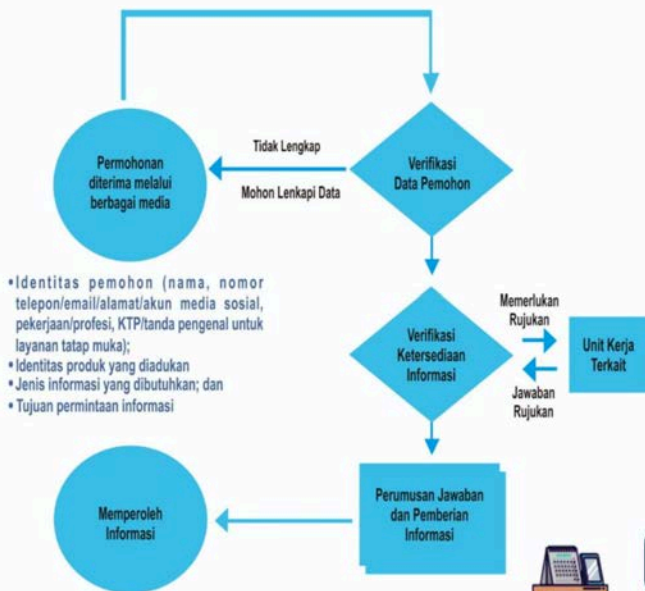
Permohonan diterima melalui berbagai media

Tidak Lengkap

Mohon Lenkapi Data

Verifikasi Data Pemohon

•Identitas pemohon (nama, nomor telepon/email/alamat/akun media sosial, pekerjaan/profesi, KTP/tanda pengenal untuk layanan tatap muka);
•Identitas produk yang diadukan
•Jenis informasi yang dibutuhkan; dan
•Tujuan permintaan informasi

Verifikasi Ketersediaan Informasi

Memerlukan Rujukan

Unit Kerja Terkait

Jawaban Rujukan

Memperoleh Informasi

Perumusan Jawaban dan Pemberian Informasi